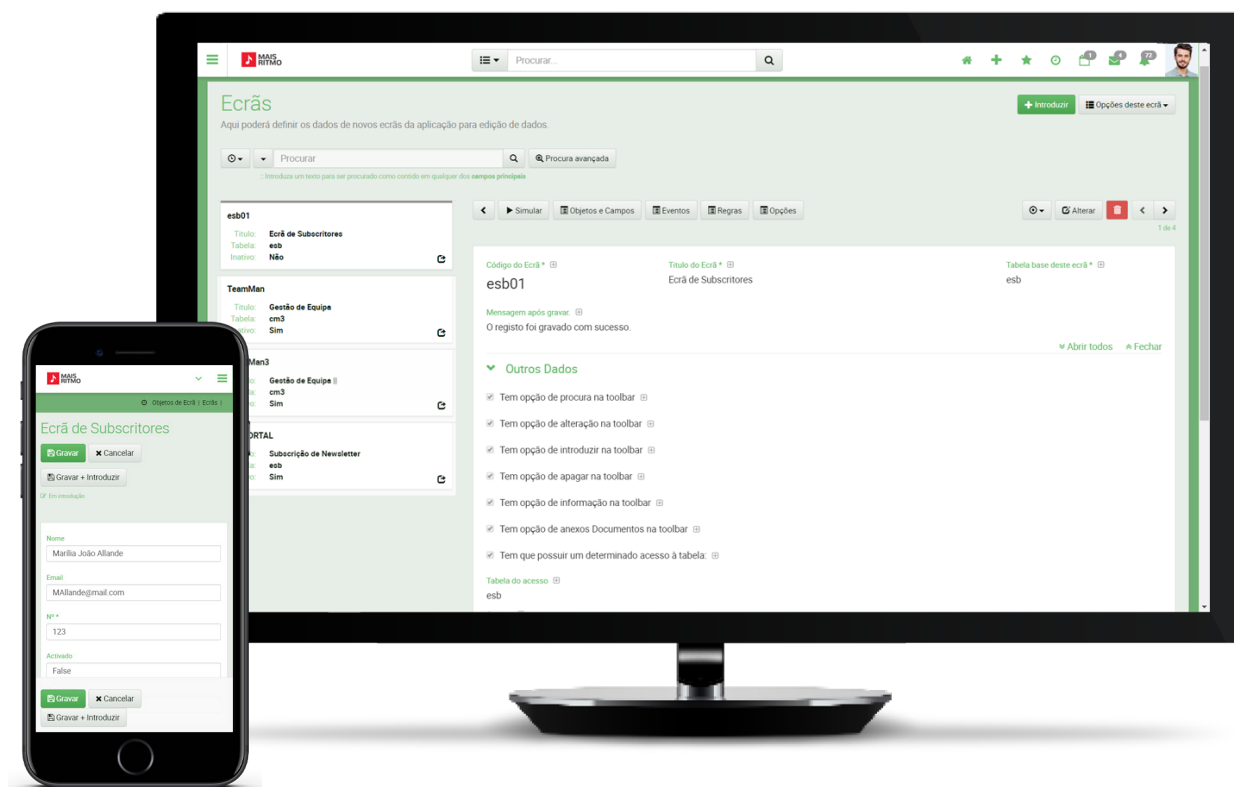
MAIS RITMO

Procurar...

1 4 72

Ecrãs

Aqui poderá definir os dados de novos ecrãs da aplicação para edição de dados.

Introduzir

Opções deste ecrã

Procurar

Procura avançada

:: Introduza um texto para ser procurado como contido em qualquer dos campos principais

esb01
Título Ecrã de Subscritores
Tabela esb
Inativo Não

TeamMan
Título Gestão de Equipe
Tabela cm3
Inativo Sim

Man3
Gestão de Equipe ||
cm3
Sim

ORTAL
Subscrição de Newsletter
esb
Sim

Simular Objetos e Campos Eventos Regras Opções

Alterar

1 de 4

Código do Ecrã *
esb01

Título do Ecrã *
Ecrã de Subscritores

Tabela base deste ecrã *
esb

Mensagem após gravar.
O registo foi gravado com sucesso.

Abrir todos Fechar

Outros Dados

Tem opção de procura na toolbar
Tem opção de alteração na toolbar
Tem opção de introduzir na toolbar
Tem opção de apagar na toolbar
Tem opção de informação na toolbar
Tem opção de anexos Documentos na toolbar
Tem que possuir um determinado acesso à tabela:

Tabela do acesso
esb

MAIS RITMO

Objetos de Ecrã || Ecrãs ||

Ecrã de Subscritores

Gravar Cancelar

Gravar + Introduzir

Em introdução

Nome
Marília João Allande

Email
MAllande@mail.com

Nº *
123

Activado
False

Gravar Cancelar

Gravar + Introduzir